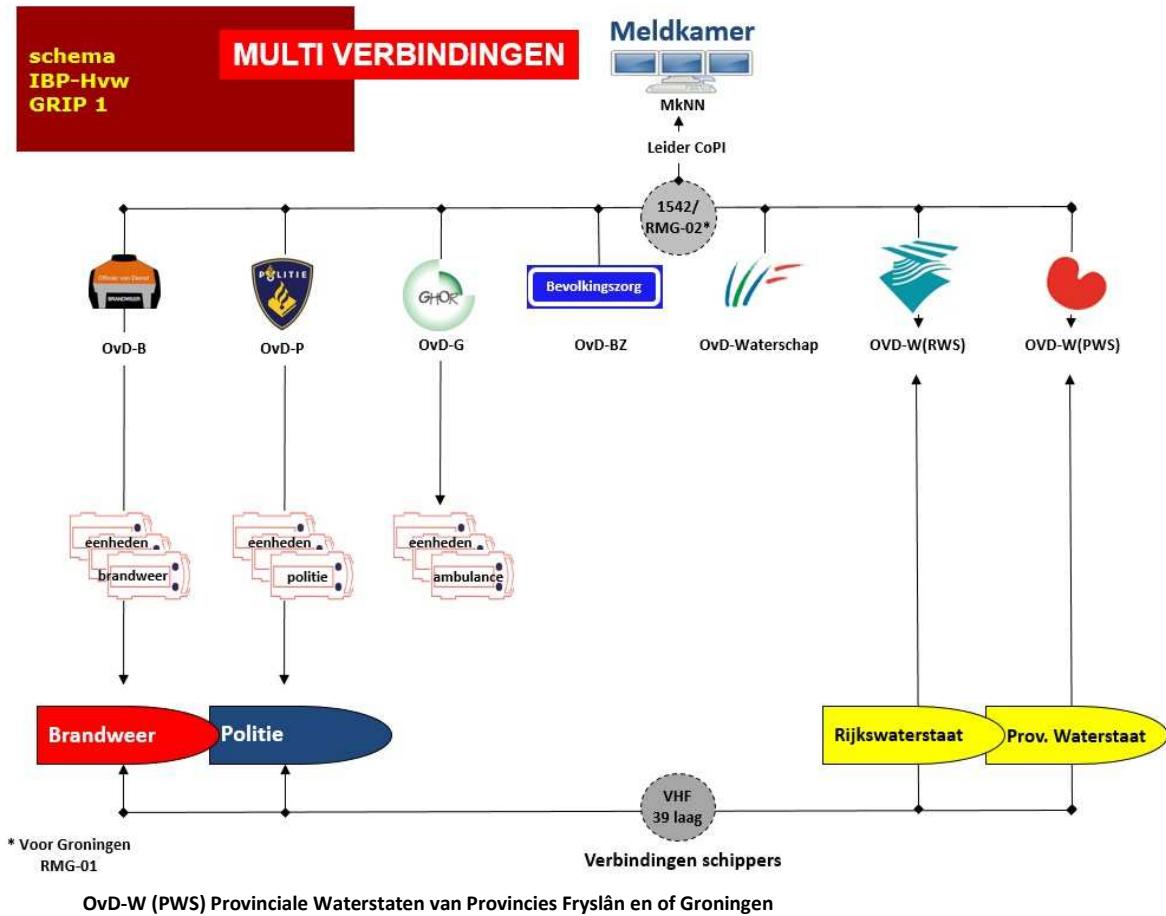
schema
IBP-Hvw
GRIP 1

MULTI VERBINDINGEN

Meldkamer

MkNN

Leider CoPI

1542/
RMG-02*

Officier van Dienst
BRANDWEER

POLITIE

GHOR

Bevolkingszorg

OvD-B

OvD-P

OvD-G

OvD-BZ

OvD-Waterschap

OVD-W(RWS)

OVD-W(PWS)

eenheden
brandweer

eenheden
politie

eenheden
ambulance

Brandweer

Politie

Rijkswaterstaat

Prov. Waterstaat

VHF
39 laag

* Voor Groningen
RMG-01

Verbindingen schippers

OvD-W (PWS) Provinciale Waterstaten van Provincies Fryslân en of Groningen